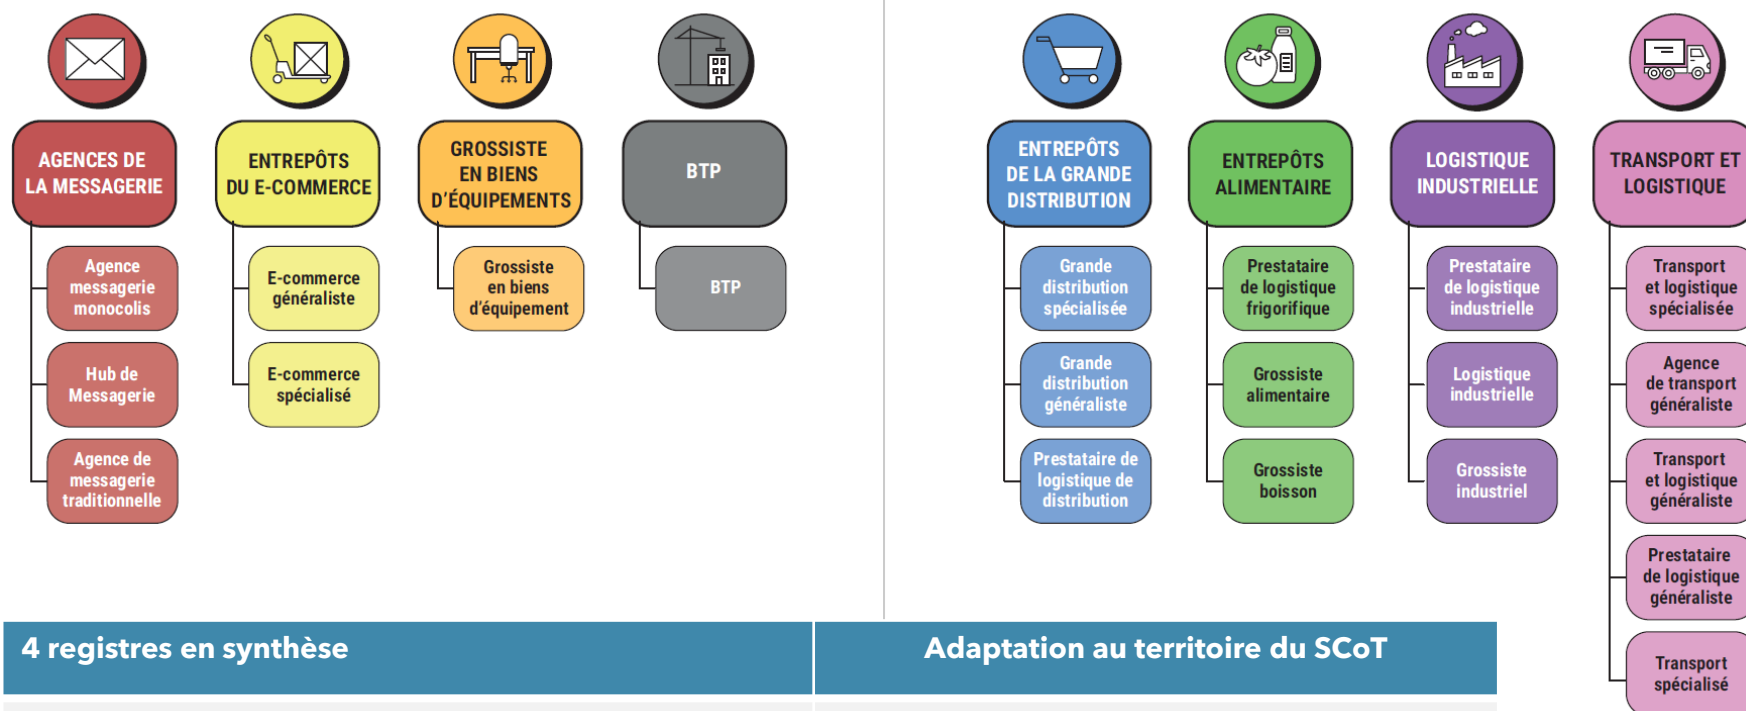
AGENCES DE LA MESSAGERIE

Agence messagerie monocolis

Hub de Messagerie

Agence de messagerie traditionnelle

ENTREPÔTS DU E-COMMERCE

E-commerce généraliste

E-commerce spécialisé

GROSSISTE EN BIENS D'ÉQUIPEMENTS

Grossiste en biens d'équipement

BTP

BTP

ENTREPÔTS DE LA GRANDE DISTRIBUTION

Grande distribution spécialisée

Grande distribution généraliste

Prestataire de logistique de distribution

ENTREPÔTS ALIMENTAIRE

Prestataire de logistique frigorifique

Grossiste alimentaire

Grossiste boisson

LOGISTIQUE INDUSTRIELLE

Prestataire de logistique industrielle

Logistique industrielle

Grossiste industriel

TRANSPORT ET LOGISTIQUE

Transport et logistique spécialisée

Agence de transport généraliste

Transport et logistique généraliste

Prestataire de logistique généraliste

Transport spécialisé

4 registres en synthèse

Adaptation au territoire du SCoT